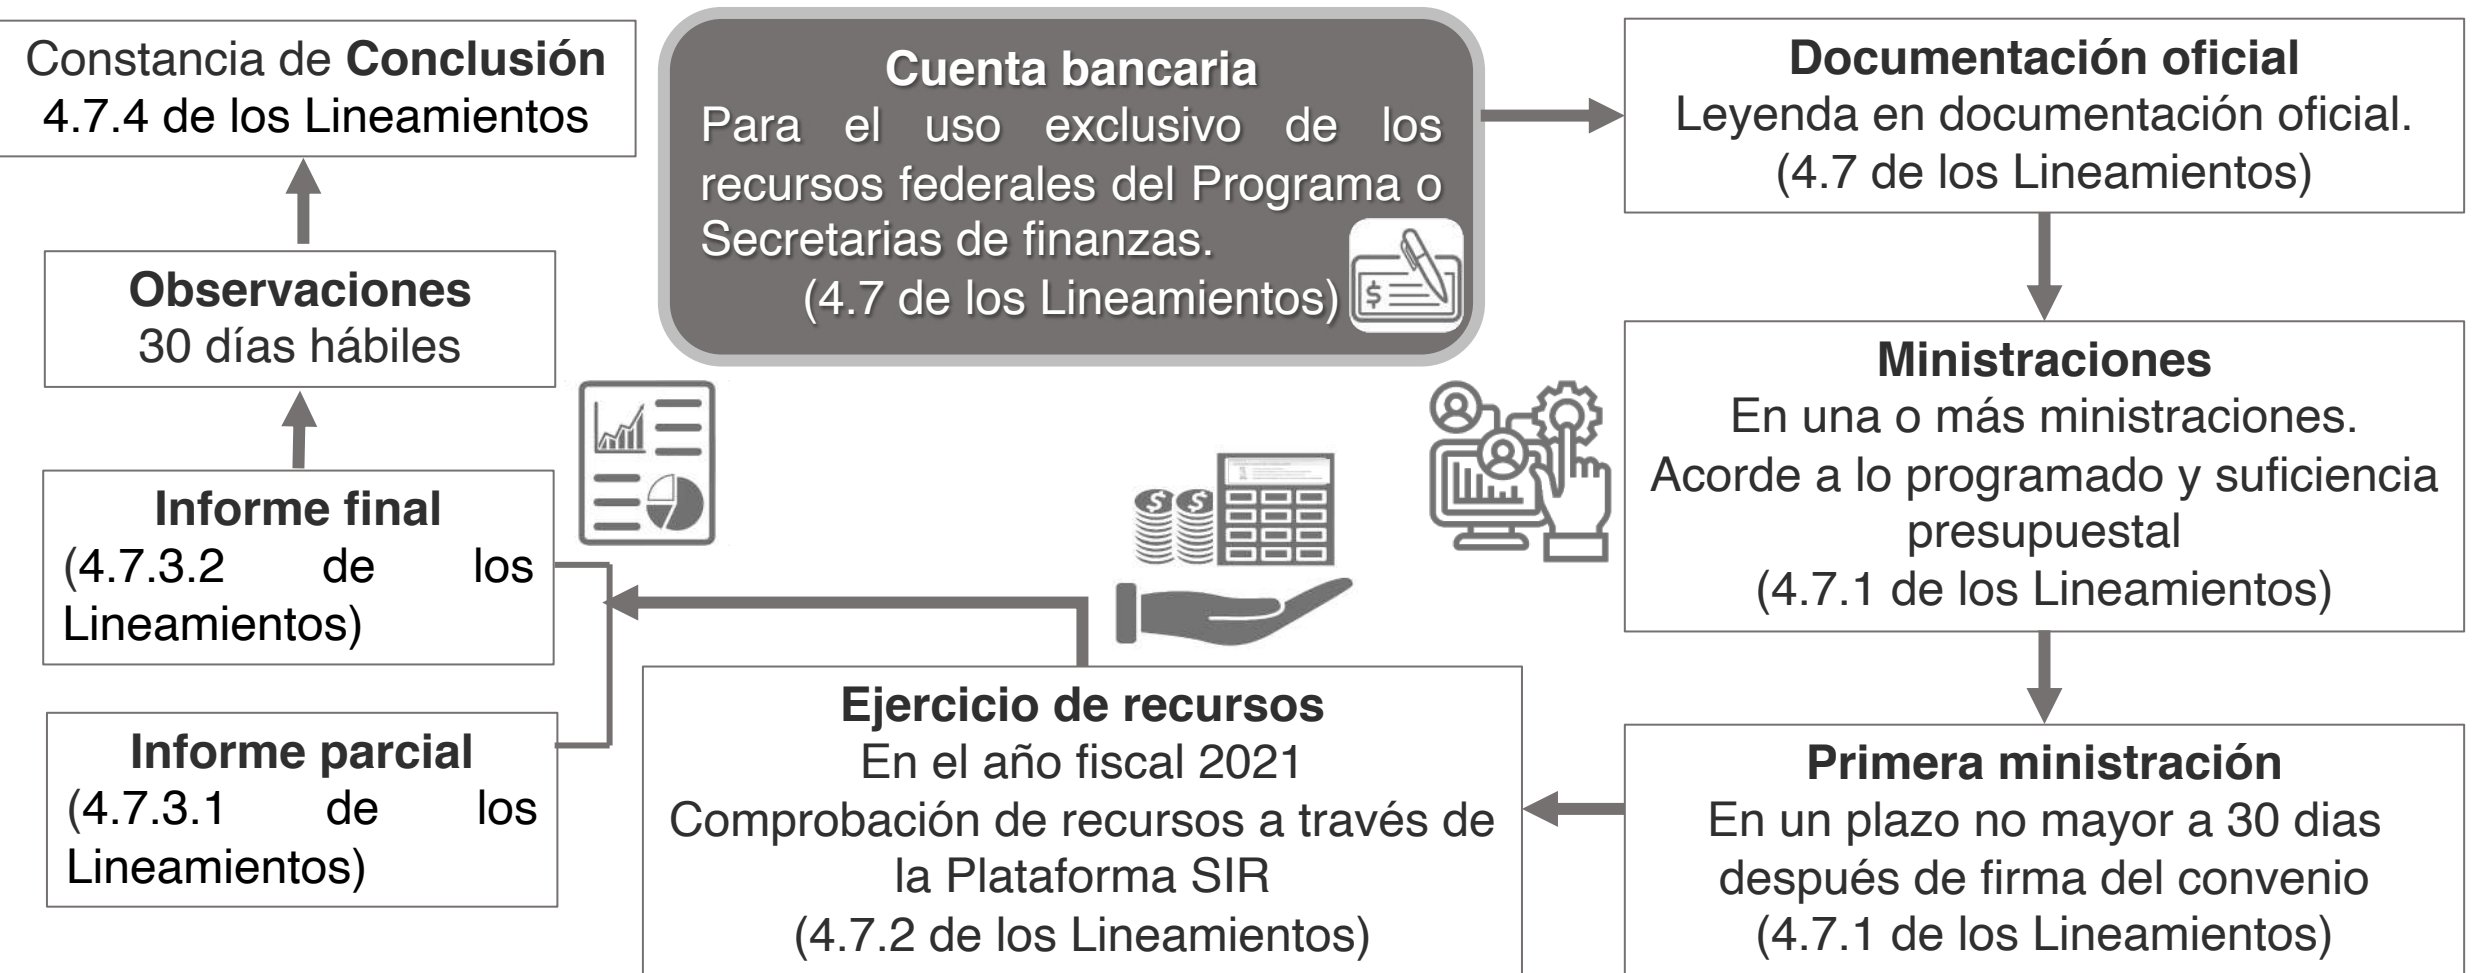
Constancia de **Conclusión**
4.7.4 de los Lineamientos

**Cuenta bancaria**
Para el uso exclusivo de los recursos federales del Programa o Secretarias de finanzas.
(4.7 de los Lineamientos)

$

**Documentación oficial**
Leyenda en documentación oficial.
(4.7 de los Lineamientos)

**Observaciones**
30 días hábiles

**Ministraciones**
En una o más ministraciones.
Acorde a lo programado y suficiencia presupuestal
(4.7.1 de los Lineamientos)

**Informe final**
(4.7.3.2 de los Lineamientos)

**Informe parcial**
(4.7.3.1 de los Lineamientos)

**Ejercicio de recursos**
En el año fiscal 2021
Comprobación de recursos a través de la Plataforma SIR
(4.7.2 de los Lineamientos)

**Primera ministración**
En un plazo no mayor a 30 dias después de firma del convenio
(4.7.1 de los Lineamientos)